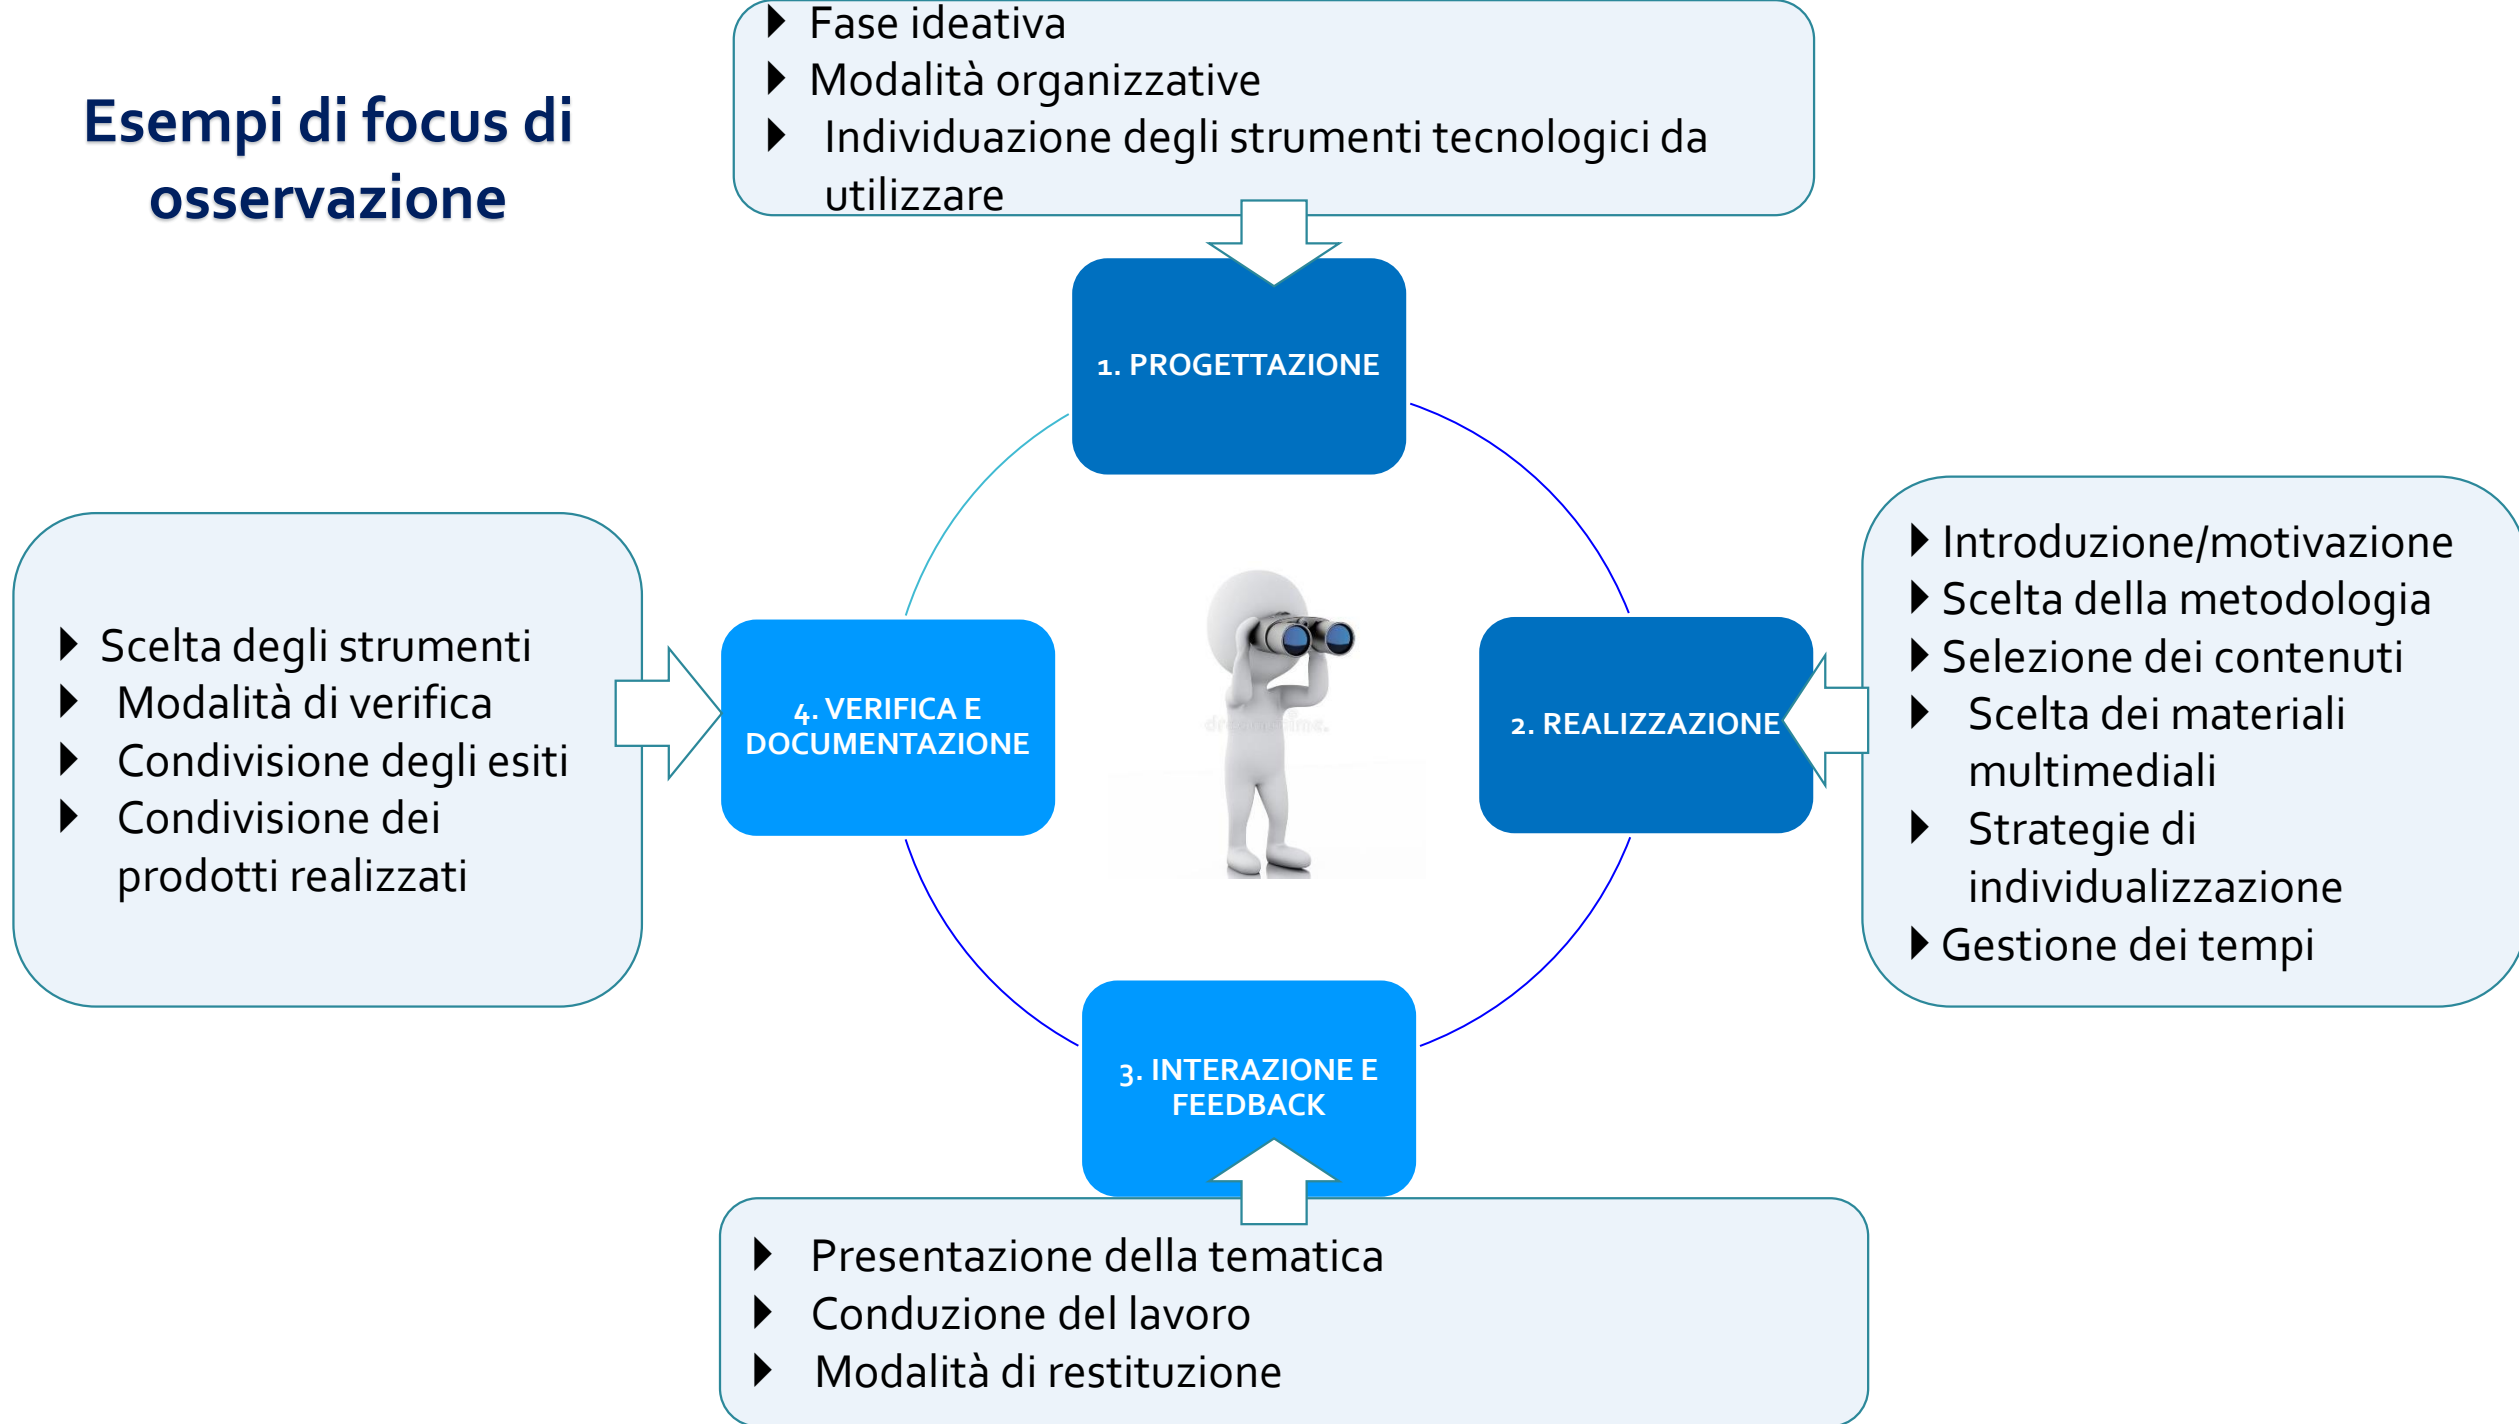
Esempi di focus di osservazione

- Fase ideativa
- Modalità organizzative
- Individuazione degli strumenti tecnologici da utilizzare

1. PROGETTAZIONE

- Scelta degli strumenti
- Modalità di verifica
- Condivisione degli esiti
- Condivisione dei prodotti realizzati

4. VERIFICA E DOCUMENTAZIONE

2. REALIZZAZIONE

- Introduzione/motivazione
- Scelta della metodologia
- Selezione dei contenuti
- Scelta dei materiali multimediali
- Strategie di individualizzazione
- Gestione dei tempi

3. INTERAZIONE E FEEDBACK

- Presentazione della tematica
- Conduzione del lavoro
- Modalità di restituzione